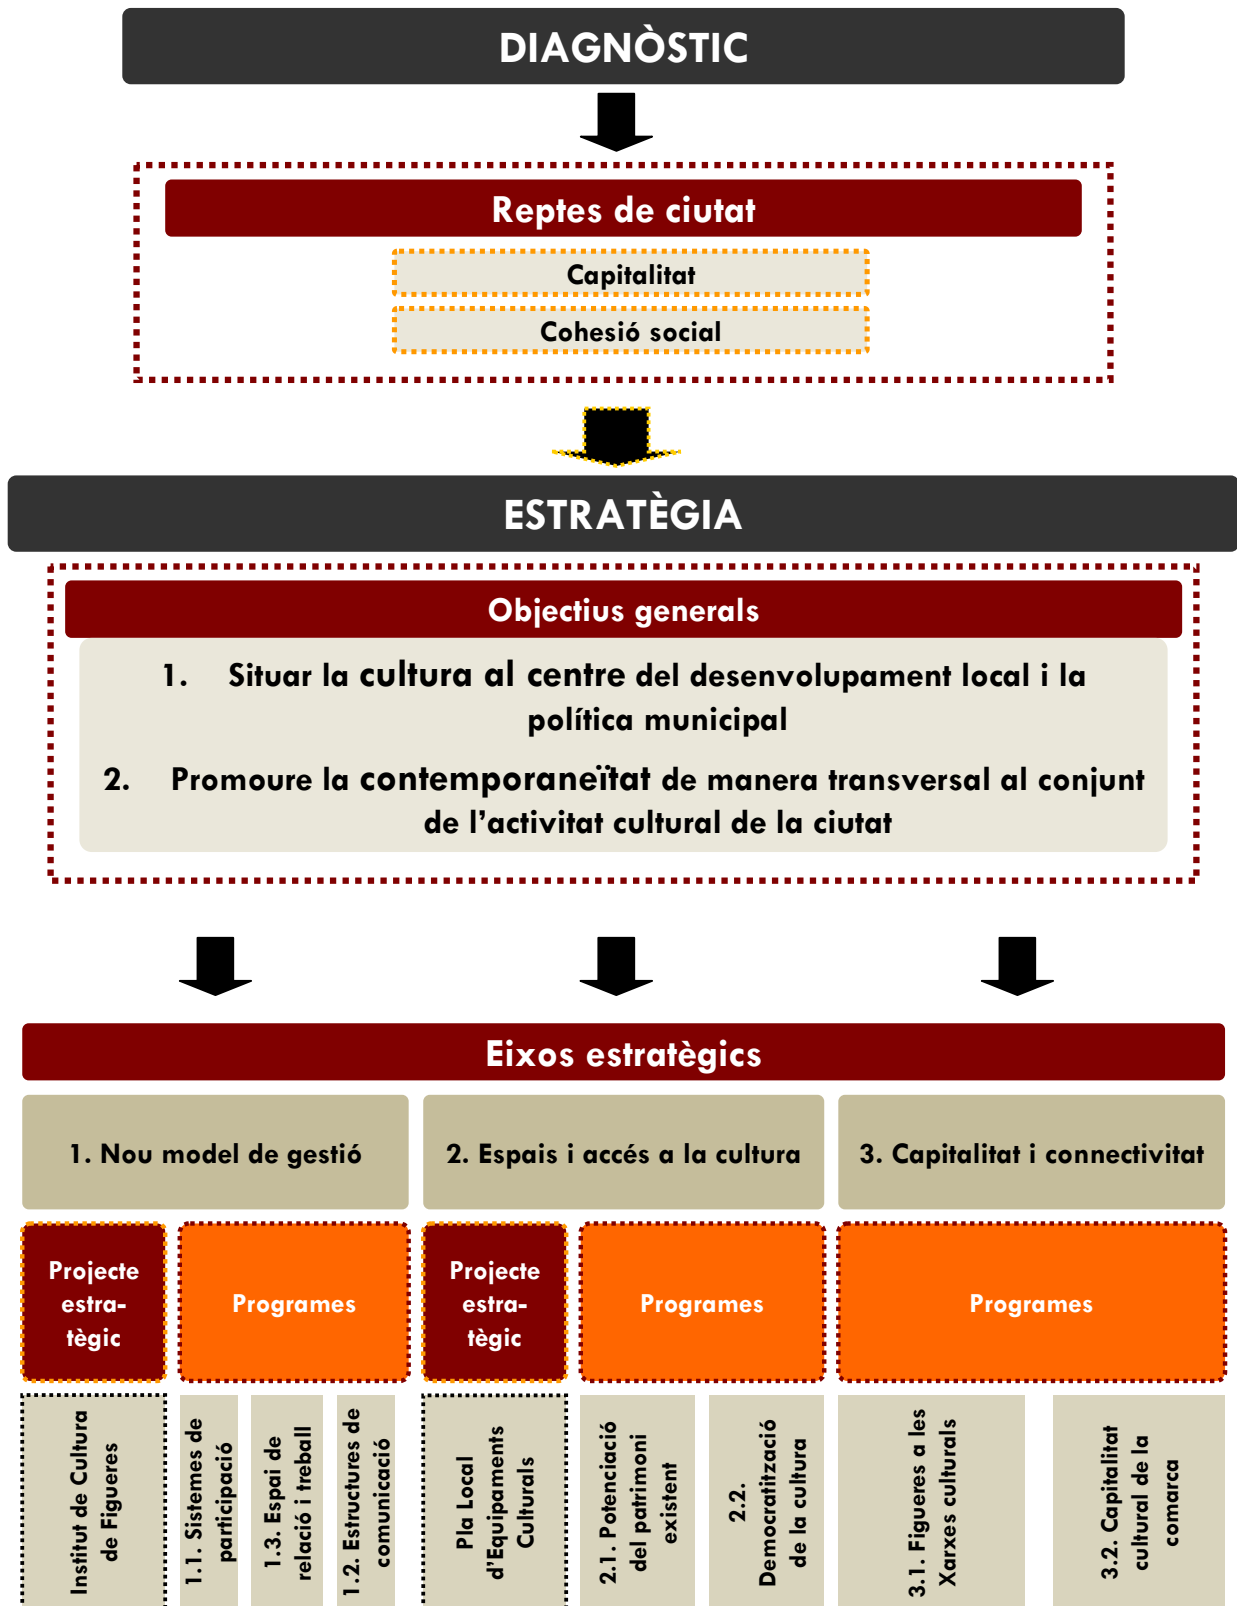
DIAGNÒSTIC

Reptes de ciutat

Capitalitat

Cohesió social

ESTRATÈGIA

Objectius generals

1. Situar la cultura al centre del desenvolupament local i la política municipal

2. Promoure la contemporaneïtat de manera transversal al conjunt de l'activitat cultural de la ciutat

Eixos estratègics

1. Nou model de gestió

2. Espais i accés a la cultura

3. Capitalitat i connectivitat

Projecte estratègic

Programes

Projecte estratègic

Programes

Programes

Institut de Cultura de Figueres

1.1. Sistemes de participació

1.3. Espai de relació i treball

1.2. Estructures de comunicació

Pla Local d'Equipaments Culturals

2.1. Potenciació del patrimoni existent

2.2. Democratització de la cultura

3.1. Figueres a les Xarxes culturals

3.2. Capitalitat cultural de la comarca